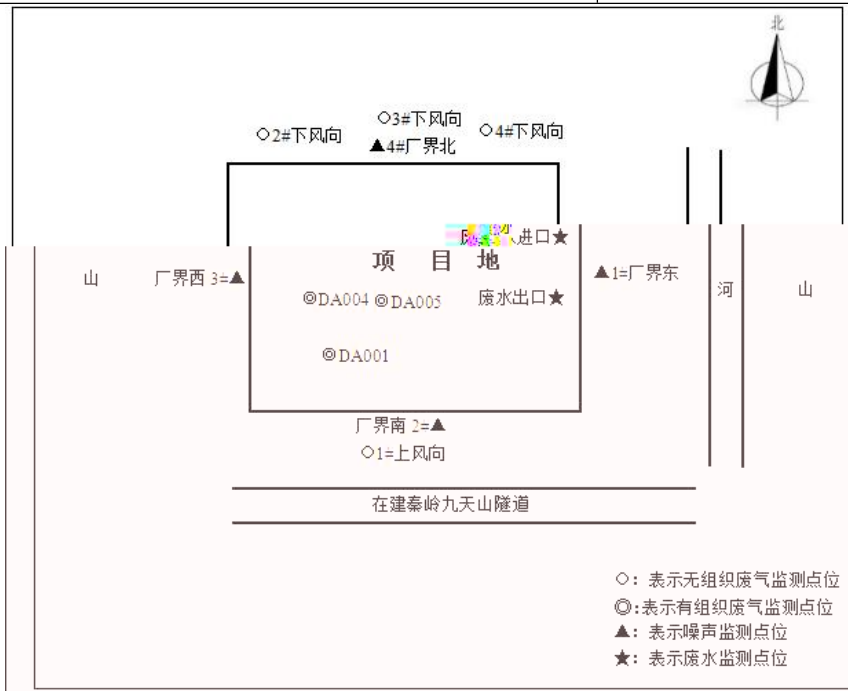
北

○2#下风向
○3#下风向
▲4#厂界北
○4#下风向

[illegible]进口★

山
厂界西 3=▲
项 目 地
◎DA004 ◎DA005
废水出口★
◎DA001
▲1=厂界东
河
山

厂界南 2=▲
○1=上风向

在建秦岭九天山隧道

○：表示无组织废气监测点位
◎:表示有组织废气监测点位
▲：表示噪声监测点位
★：表示废水监测点位